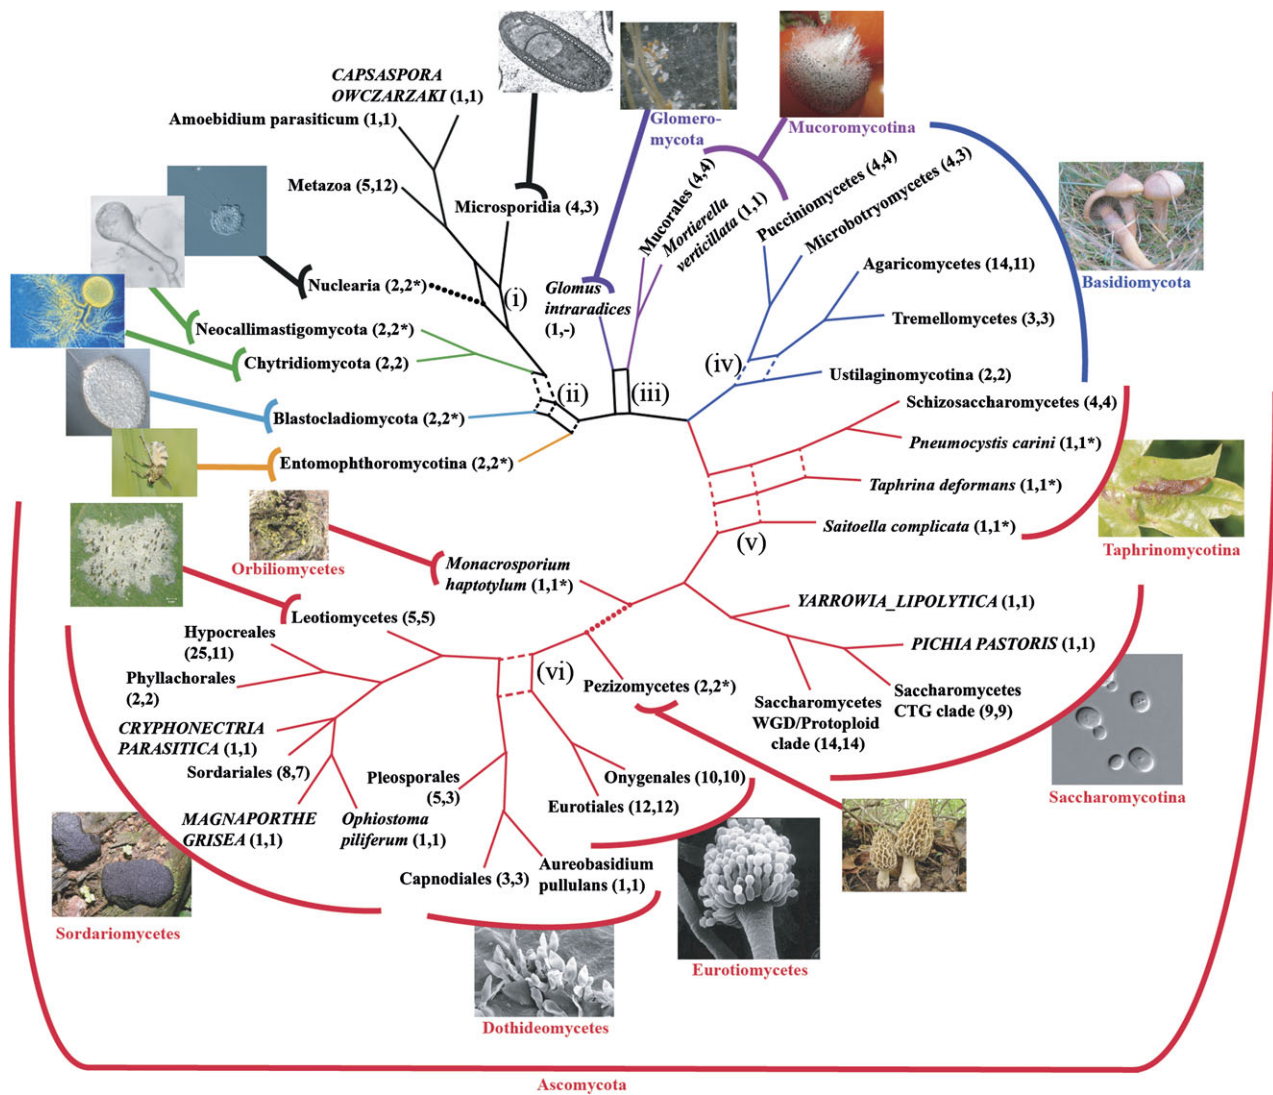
CAPSASPORA OWCZARZAKI (1,1)

Amoebidium parasiticum (1,1)

Metazoa (5,12)

Microsporidia (4,3)

Glomero-mycota

Mucoromycotina

Mucorales (4,4)

Mortierella verticillata (1,1)

Pucciniomycetes (4,4)

Microbotryomycetes (4,3)

Basidiomycota

Nuclearia (2,2*)

(i)

Glomus intraradices (1,-)

Agaricomycetes (14,11)

Tremellomycetes (3,3)

Neocallimastigomycota (2,2*)

Chytridiomycota (2,2)

(iv)

Ustilaginomycotina (2,2)

(ii)

(iii)

Blastocladiomycota (2,2*)

Schizosaccharomycetes (4,4)

Pneumocystis carini (1,1*)

Entomophthoromycotina (2,2*)

Taphrina deformans (1,1*)

Saitoella complicata (1,1*)

Taphrinomycotina

(v)

Orbiliomycetes

Monacrosporium haptotylum (1,1*)

Leotiomycetes (5,5)

YARROWIA_LIPOLYTICA (1,1)

Hypocreales (25,11)

PICHIA PASTORIS (1,1)

Phyllachorales (2,2)

(vi)

Pezizomycetes (2,2*)

Saccharomycetes WGD/Protoploid clade (14,14)

Saccharomycetes CTG clade (9,9)

CRYPHONECTRIA PARASITICA (1,1)

Sordariales (8,7)

Pleosporales (5,3)

Onygenales (10,10)

Eurotiales (12,12)

Saccharomycotina

MAGNAPORTHE GRISEA (1,1)

Ophiostoma piliferum (1,1)

Capnodiales (3,3)

Aureobasidium pullulans (1,1)

Sordariomycetes

Eurotiomycetes

Dothideomycetes

Ascomycota